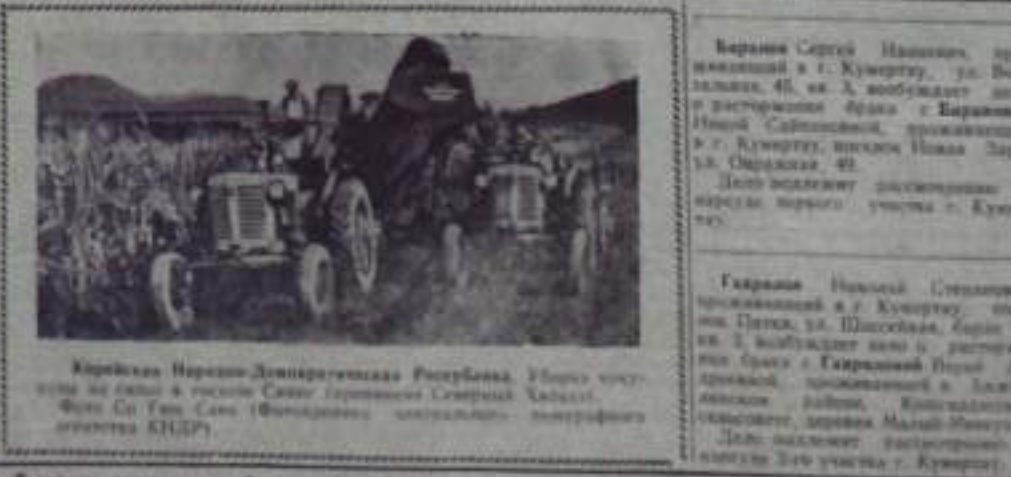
Корейская Народно-Демократическая Республика. Уборка кукурузы на силос в госхозе Синхо провинции Северный Хамгён.
Фото Со Ген Саха (Фотохроника центрального телеграфного агентства КНДР).

Баранов Сергей Иванович, проживающий в г. Кумертау, ул. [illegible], 45, кв. 3, возбуждает дело о расторжении брака с Барановой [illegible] Сайтовной, проживающей в г. Кумертау, поселок Новая Заря, ул. Овражная, 49.
Дело подлежит рассмотрению в нарсуде первого участка г. Кумертау.

Гаврилов Николай Степанович, проживающий в г. Кумертау, поселок Пятки, ул. Шоссейная, барак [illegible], кв. 2, возбуждает дело о расторжении брака с Гавриловой Ириной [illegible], проживающей в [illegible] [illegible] районе, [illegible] сельсовете, деревня Малый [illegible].
Дело подлежит рассмотрению в нарсуде 2-го участка г. Кумертау.